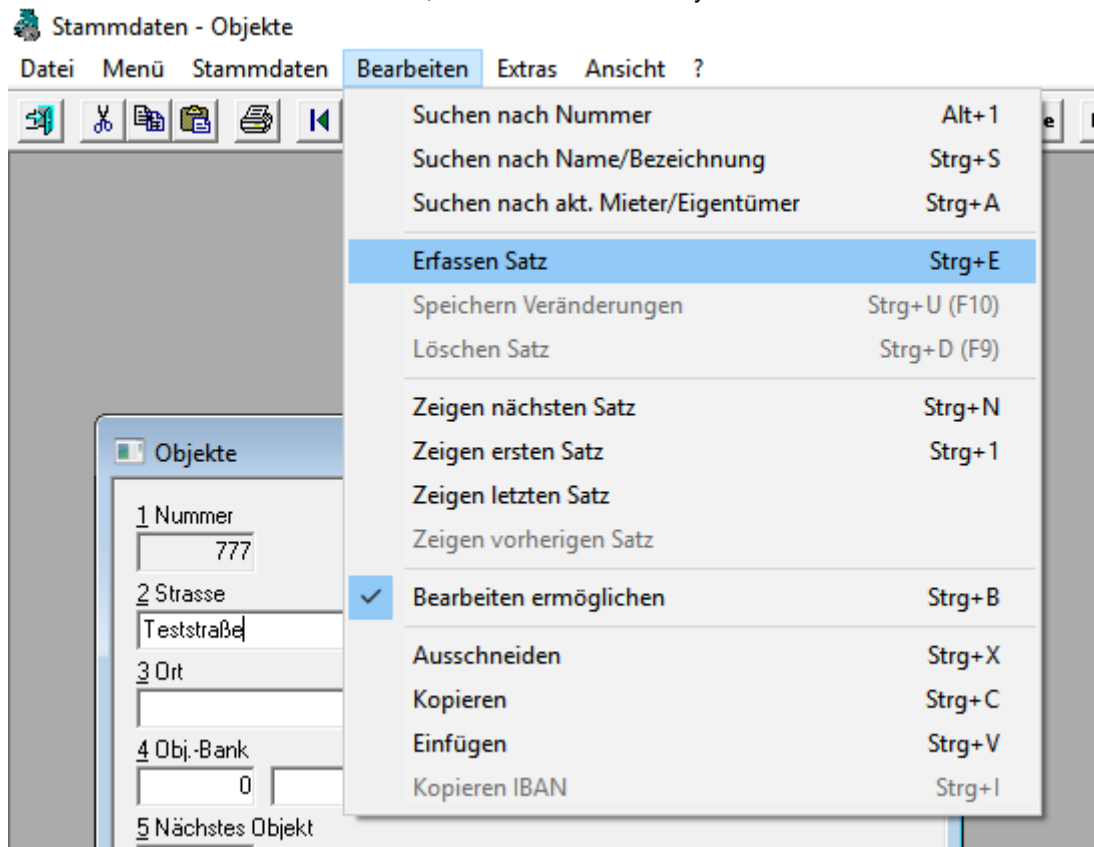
Stammdaten - Objekte

Datei Menü Stammdaten Bearbeiten Extras Ansicht ?

Suchen nach Nummer Alt+1
Suchen nach Name/Bezeichnung Strg+S
Suchen nach akt. Mieter/Eigentümer Strg+A
Erfassen Satz Strg+E
Speichern Veränderungen Strg+U (F10)
Löschen Satz Strg+D (F9)
Zeigen nächsten Satz Strg+N
Zeigen ersten Satz Strg+1
Zeigen letzten Satz
Zeigen vorherigen Satz
Bearbeiten ermöglichen Strg+B
Ausschneiden Strg+X
Kopieren Strg+C
Einfügen Strg+V
Kopieren IBAN Strg+I

Objekte

1 Nummer
777
2 Strasse
Teststraße
3 Ort
4 Obj.-Bank
0
5 Nächstes Objekt